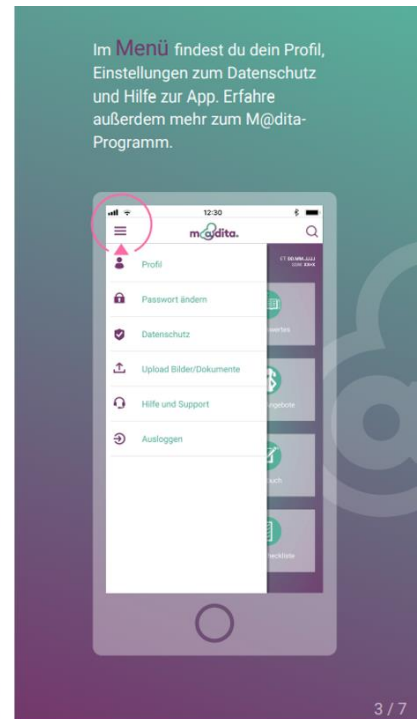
Im Menü findest du dein Profil, Einstellungen zum Datenschutz und Hilfe zur App. Erfahre außerdem mehr zum M@dita-Programm.

12:30

m@dita.

Profil

Passwort ändern

Datenschutz

Upload Bilder/Dokumente

Hilfe und Support

Ausloggen

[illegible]

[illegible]

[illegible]

3 / 7